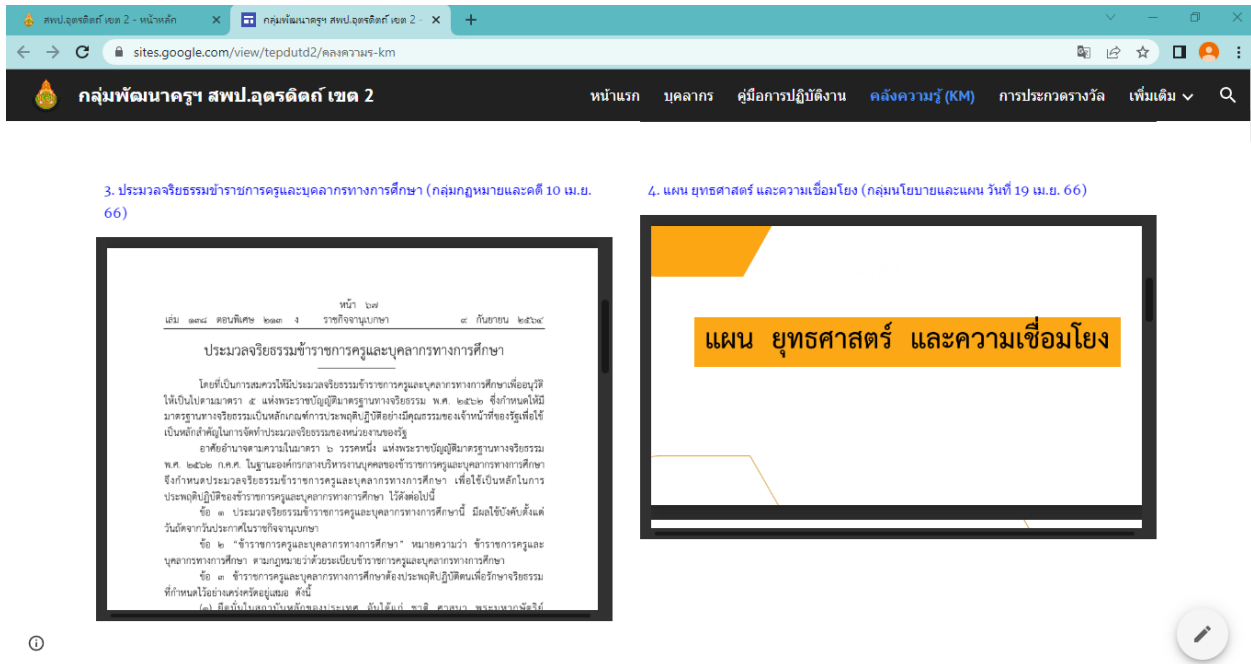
สพป.อุตรดิตถ์ เขต 2 - หน้าหลัก
กลุ่มพัฒนาครูฯ สพป.อุตรดิตถ์ เขต 2 -
sites.google.com/view/tepdutd2/คลงความร-km

กลุ่มพัฒนาครูฯ สพป.อุตรดิตถ์ เขต 2
หน้าแรก บุคลากร คู่มือการปฏิบัติงาน คลังความรู้ (KM) การประกวดรางวัล เพิ่มเติม

3. ประมวลจริยธรรมข้าราชการครูและบุคลากรทางการศึกษา (กลุ่มกฎหมายและคดี 10 เม.ย. 66)

หน้า ๖๗
เล่ม ๑๓๘ ตอนพิเศษ ๒๒๓ ง ราชกิจจานุเบกษา ๙ กันยายน ๒๕๖๔

ประมวลจริยธรรมข้าราชการครูและบุคลากรทางการศึกษา

โดยที่เป็นการสมควรให้มีประมวลจริยธรรมข้าราชการครูและบุคลากรทางการศึกษาเพื่อบรรลุวัตถุประสงค์ให้เป็นไปตามมาตรา ๕ แห่งพระราชบัญญัติมาตรฐานทางจริยธรรม พ.ศ. ๒๕๖๒ ซึ่งกำหนดให้มีมาตรฐานทางจริยธรรมเป็นหลักเกณฑ์การประพฤติปฏิบัติอย่างมีคุณธรรมของเจ้าหน้าที่ของรัฐเพื่อใช้เป็นหลักสำคัญในการจัดทำประมวลจริยธรรมของหน่วยงานของรัฐ

อาศัยอำนาจตามความในมาตรา ๖ วรรคหนึ่ง แห่งพระราชบัญญัติมาตรฐานทางจริยธรรม พ.ศ. ๒๕๖๒ ก.ค.ศ. ในฐานะองค์กรกลางบริหารงานบุคคลของข้าราชการครูและบุคลากรทางการศึกษา จึงกำหนดประมวลจริยธรรมข้าราชการครูและบุคลากรทางการศึกษา เพื่อใช้เป็นหลักในการประพฤติปฏิบัติของข้าราชการครูและบุคลากรทางการศึกษา ไว้ดังต่อไปนี้

ข้อ ๑ ประมวลจริยธรรมข้าราชการครูและบุคลากรทางการศึกษานี้ มีผลใช้บังคับตั้งแต่วันถัดจากวันประกาศในราชกิจจานุเบกษา

ข้อ ๒ "ข้าราชการครูและบุคลากรทางการศึกษา" หมายความว่า ข้าราชการครูและบุคลากรทางการศึกษา ตามกฎหมายว่าด้วยระเบียบข้าราชการครูและบุคลากรทางการศึกษา

ข้อ ๓ ข้าราชการครูและบุคลากรทางการศึกษาต้องประพฤติปฏิบัติตนเพื่อรักษาจริยธรรมที่กำหนดไว้อย่างเคร่งครัดอยู่เสมอ ดังนี้

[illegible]

4. แผน ยุทธศาสตร์ และความเชื่อมโยง (กลุ่มนโยบายและแผน วันที่ 19 เม.ย. 66)

แผน ยุทธศาสตร์ และความเชื่อมโยง